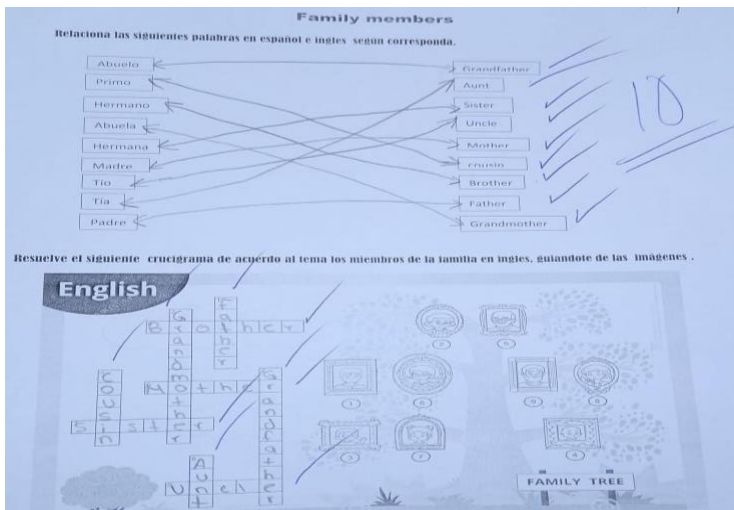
Family members

Relaciona las siguientes palabras en español e ingles segun corresponda.

| Abuelo | Grandfather |
|---|---|
| Primo | Aunt |
| Hermano | Sister |
| Abuela | Uncle |
| Hermana | Mother |
| Madre | cousin |
| Tio | Brother |
| Tia | Father |
| Padre | Grandmother |

10

Resuelve el siguiente crucigrama de acuerdo al tema los miembros de la familia en ingles, guiandote de las imágenes .

English

Brother
Father
Grandmother
Mother
Grandfather
Cousin
Sister
Aunt
Uncle

1 2 3 4 5 6 7 8 9

FAMILY TREE